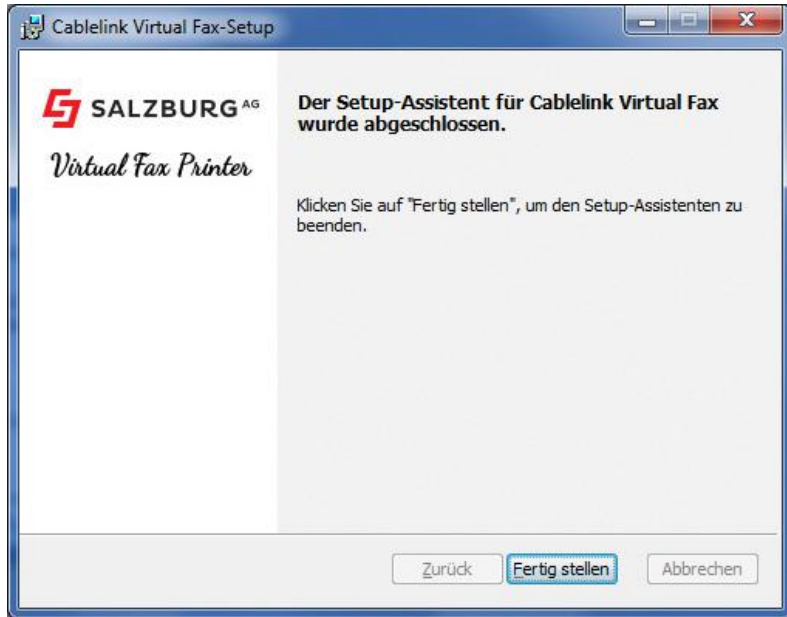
Cablelink Virtual Fax-Setup

SALZBURG AG

Virtual Fax Printer

Der Setup-Assistent für Cablelink Virtual Fax wurde abgeschlossen.

Klicken Sie auf "Fertig stellen", um den Setup-Assistenten zu beenden.

Zurück | Fertig stellen | Abbrechen